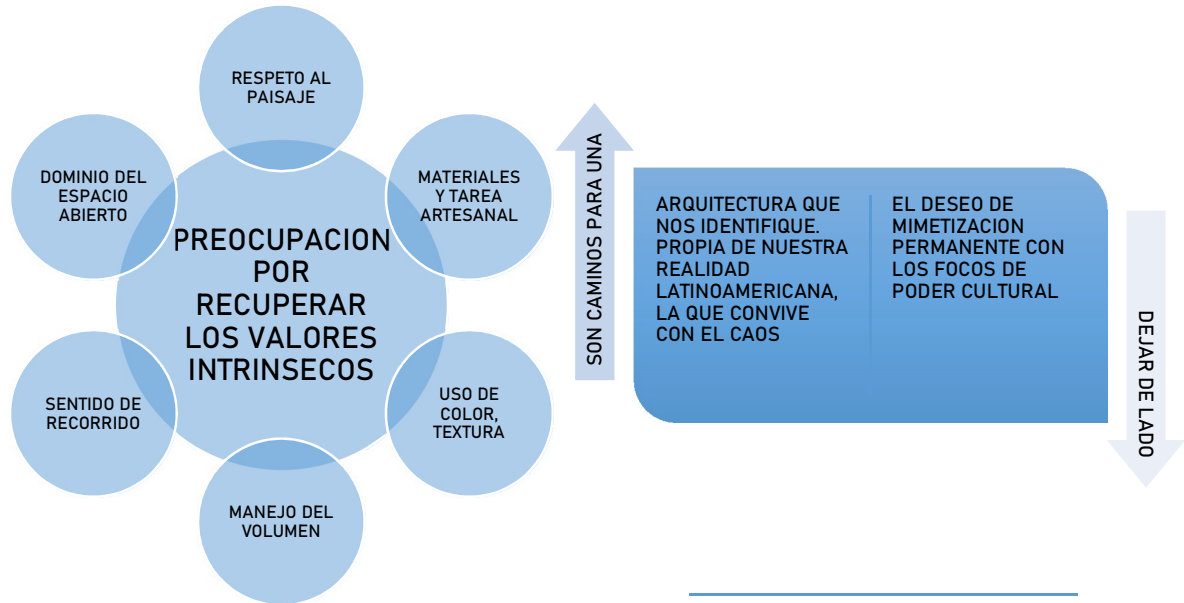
RESPETO AL PAISAJE

MATERIALES Y TAREA ARTESANAL

DOMINIO DEL ESPACIO ABIERTO

PREOCUPACION POR RECUPERAR LOS VALORES INTRINSECOS

SENTIDO DE RECORRIDO

USO DE COLOR, TEXTURA

MANEJO DEL VOLUMEN

SON CAMINOS PARA UNA

ARQUITECTURA QUE NOS IDENTIFIQUE. PROPIA DE NUESTRA REALIDAD LATINOAMERICANA, LA QUE CONVIVE CON EL CAOS

EL DESEO DE MIMETIZACION PERMANENTE CON LOS FOCOS DE PODER CULTURAL

DEJAR DE LADO